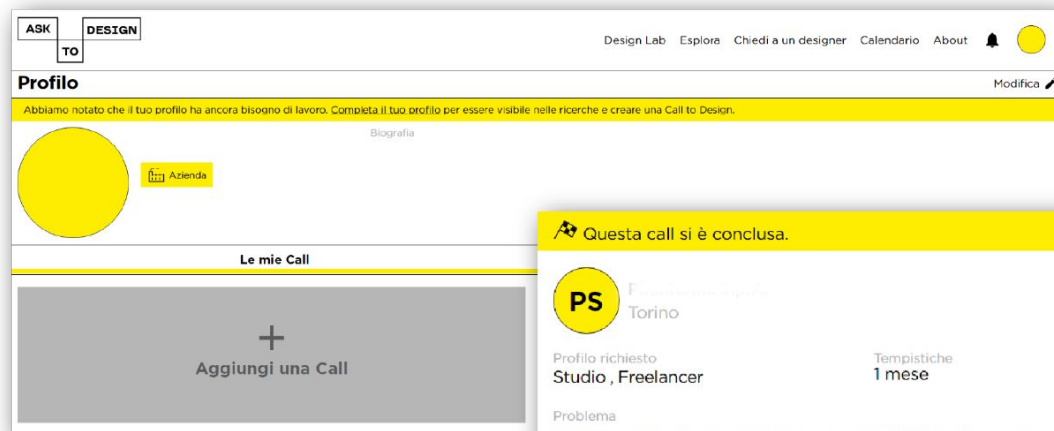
ASK
TO
DESIGN

Design Lab Esplora Chiedi a un designer Calendario About

Profilo

Modifica

Abbiamo notato che il tuo profilo ha ancora bisogno di lavoro. Completa il tuo profilo per essere visibile nelle ricerche e creare una Call to Design.

Biografia

Azienda

Le mie Call

+
Aggiungi una Call

Questa call si è conclusa.

PS
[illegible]
Torino

Profilo richiesto
Studio , Freelancer

Tempistiche
1 mese

Problema